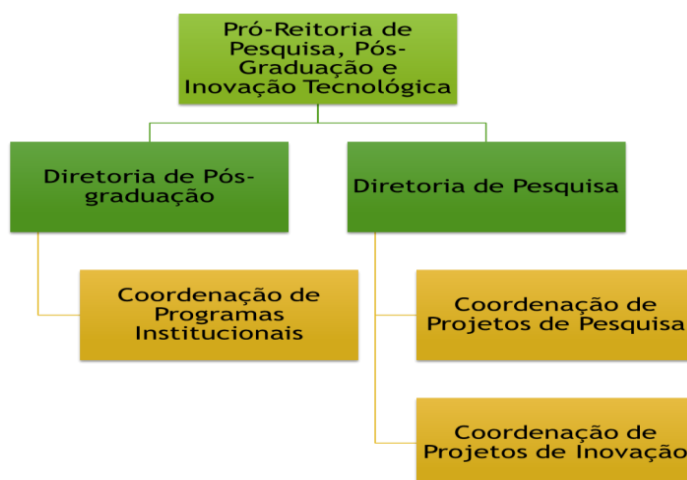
Pró-Reitoria de Pesquisa, Pós-Graduação e Inovação Tecnológica

Diretoria de Pós-graduação

Diretoria de Pesquisa

Coordenação de Programas Institucionais

Coordenação de Projetos de Pesquisa

Coordenação de Projetos de Inovação